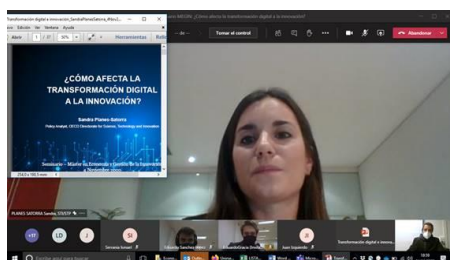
Transformación digital e innovación_SandraPlanesSatorra_Máster...
Archivo Edición Ver Ventana Ayuda
Abrir 1 / 27 50%
Herramientas
¿CÓMO AFECTA LA TRANSFORMACIÓN DIGITAL A LA INNOVACIÓN?
Sandra Planes-Satorra
Policy Analyst, OECD Directorate for Science, Technology and Innovation
Seminario – Máster en Economía y Gestión de la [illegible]
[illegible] noviembre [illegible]
¿Cómo afecta la transformación digital a la innovación?
Tomar el control
Abandonar
PLANES SATORRA Sandra, STI/STP
+17
LD
J
SI
Transformación digital e innova...